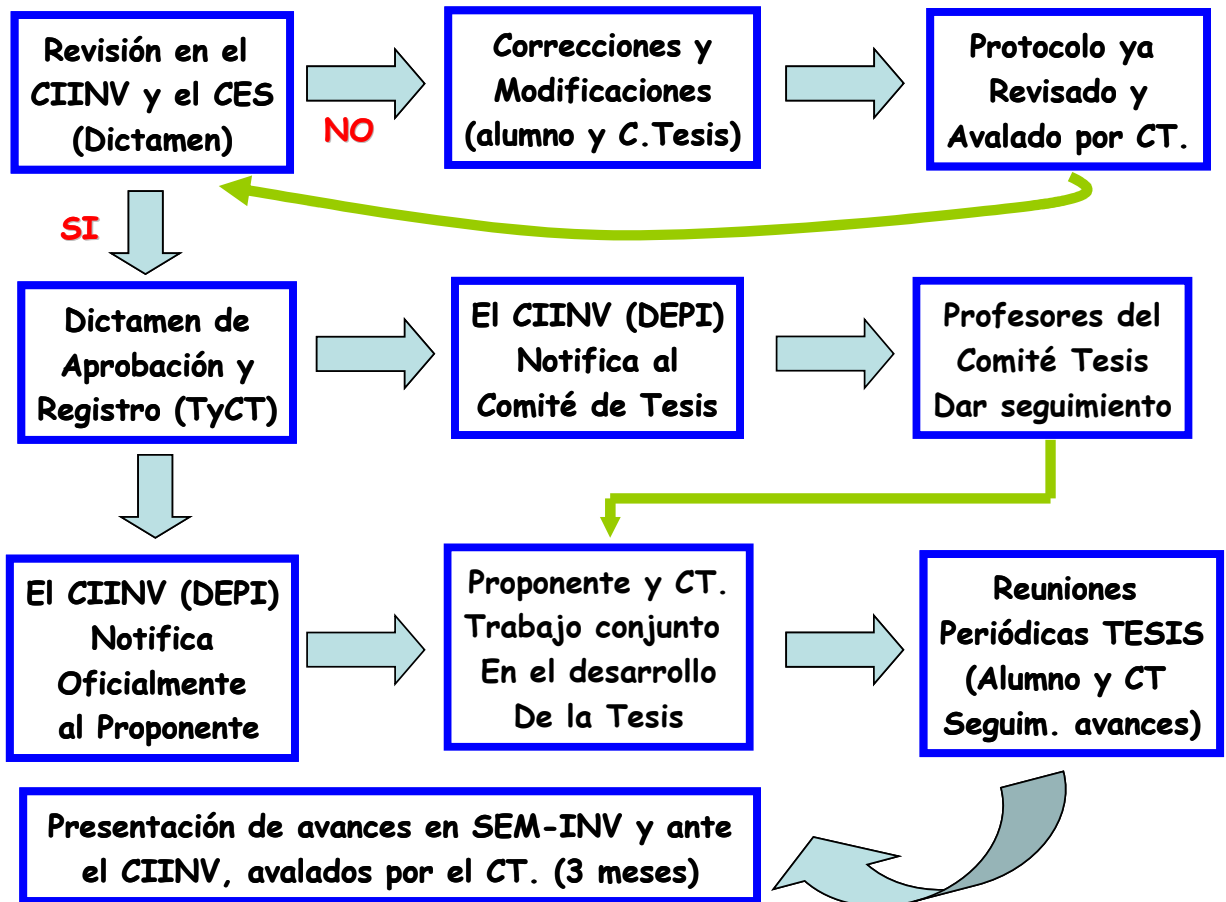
Revisión en el CIINV y el CES (Dictamen)

NO

Correcciones y Modificaciones (alumno y C.Tesis)

Protocolo ya Revisado y Avalado por CT.

SI

Dictamen de Aprobación y Registro (TyCT)

El CIINV (DEPI) Notifica al Comité de Tesis

Profesores del Comité Tesis Dar seguimiento

El CIINV (DEPI) Notifica Oficialmente al Proponente

Proponente y CT. Trabajo conjunto En el desarrollo De la Tesis

Reuniones Periódicas TESIS (Alumno y CT Seguim. avances)

Presentación de avances en SEM-INV y ante el CIINV, avalados por el CT. (3 meses)